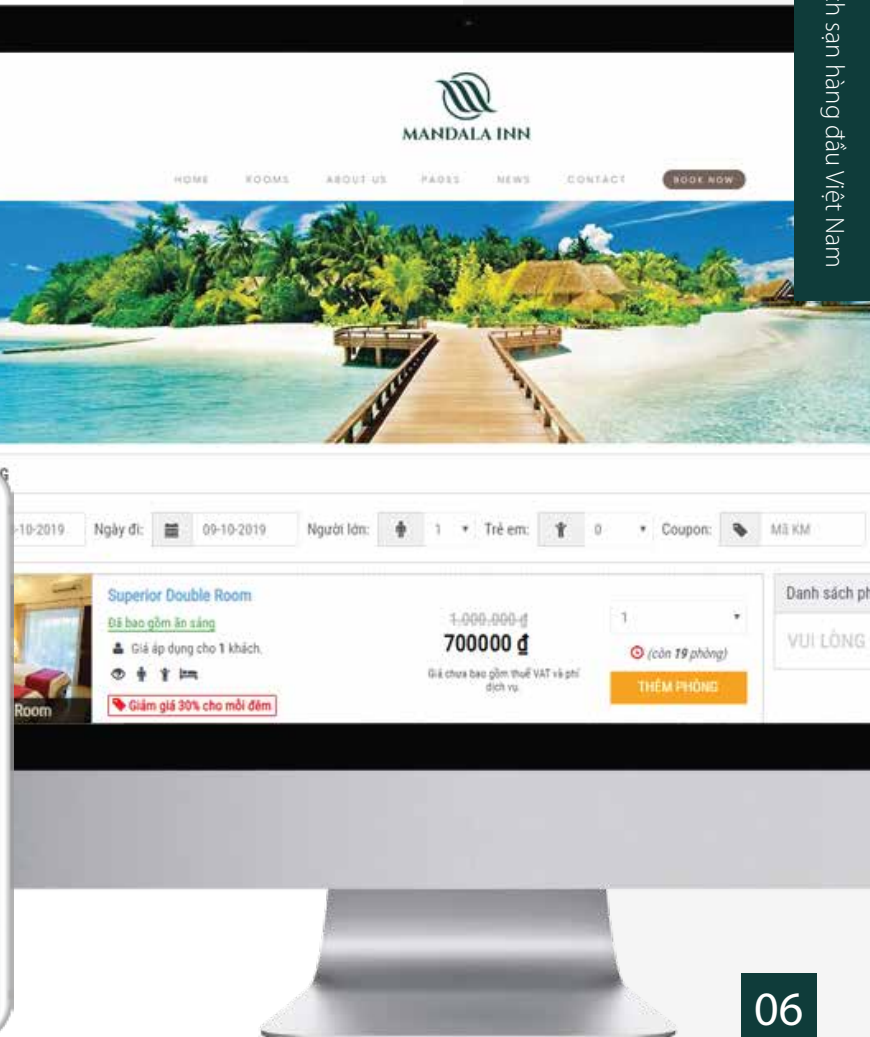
h sạn hàng đầu Việt Nam

MANDALA INN

HOME ROOMS ABOUT US PAGES NEWS CONTACT BOOK NOW

G

-10-2019 Ngày đi: 09-10-2019 Người lớn: 1 Trẻ em: 0 Coupon: Mã KM

Superior Double Room
Đã bao gồm ăn sáng
Giá áp dụng cho 1 khách.
Giảm giá 30% cho mỗi đêm
Room

1.000.000 ₫
700000 ₫
Giá chưa bao gồm thuế VAT và phí dịch vụ.

1
(còn 19 phòng)
THÊM PHÒNG

Danh sách ph
VUI LÒNG

06